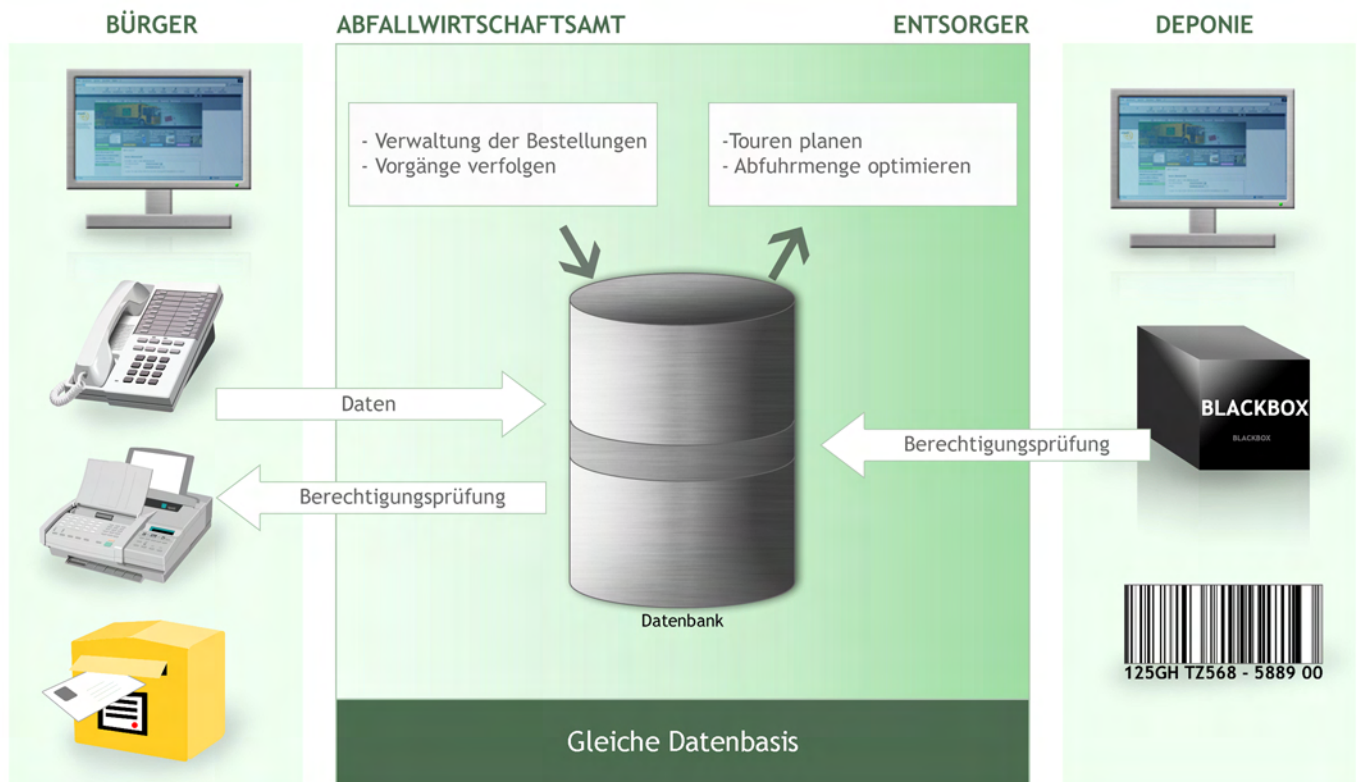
BÜRGER

ABFALLWIRTSCHAFTSAMT

ENTSORGER

DEPONIE

- Verwaltung der Bestellungen
- Vorgänge verfolgen

-Touren planen
- Abfuhrmenge optimieren

Daten

Berechtigungsprüfung

Berechtigungsprüfung

BLACKBOX

BLACKBOX

Datenbank

125GH TZ568 - 5889 00

Gleiche Datenbasis